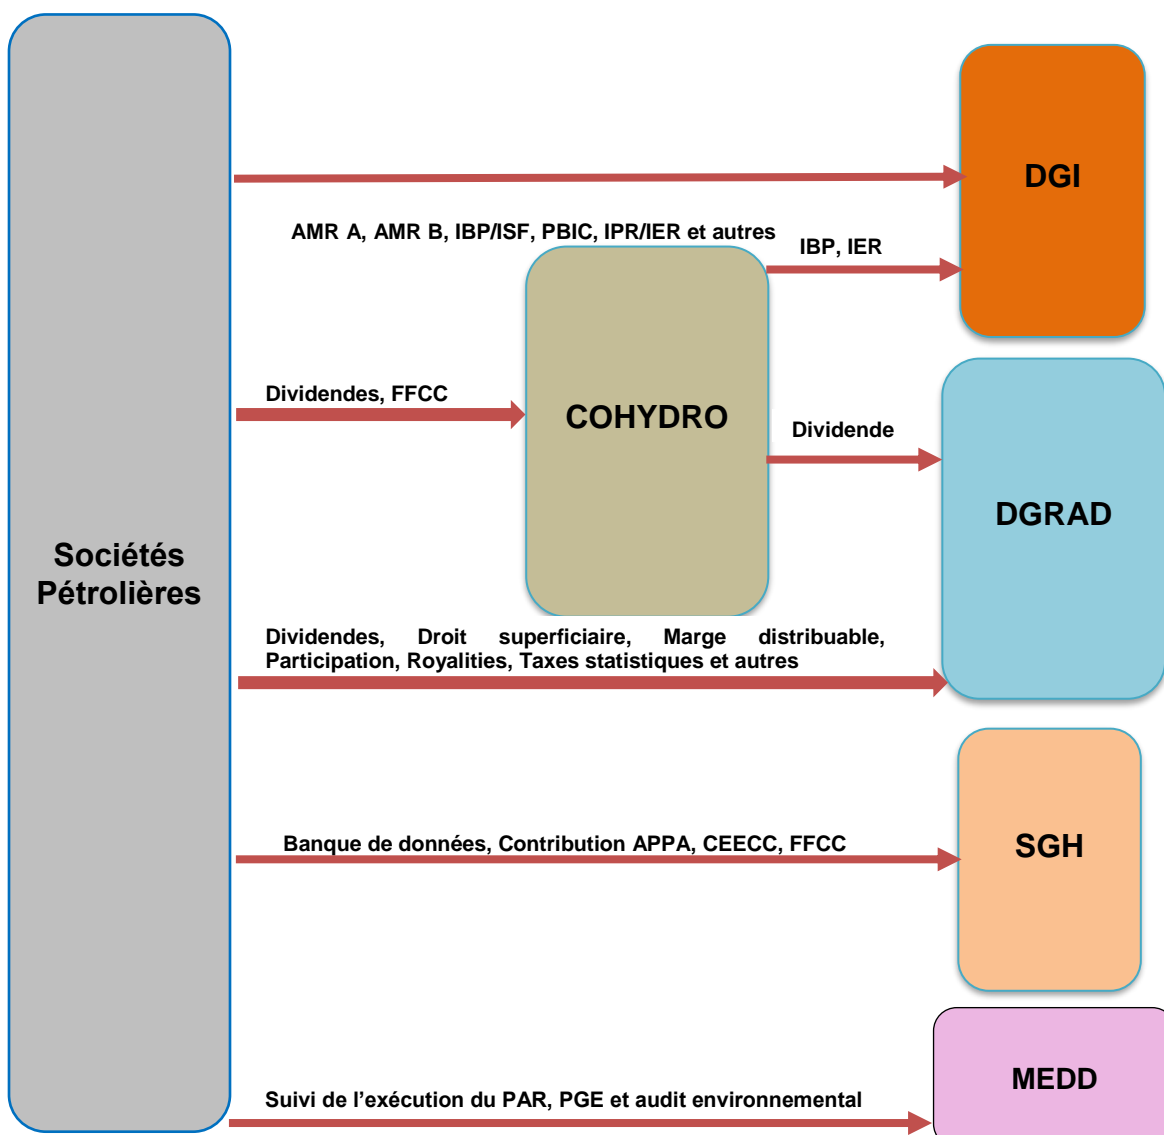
Sociétés Pétrolières

DGI

AMR A, AMR B, IBP/ISF, PBIC, IPR/IER et autres

IBP, IER

COHYDRO

Dividendes, FFCC

Dividende

DGRAD

Dividendes, Droit superficiaire, Marge distribuable, Participation, Royalities, Taxes statistiques et autres

SGH

Banque de données, Contribution APPA, CEECC, FFCC

MEDD

Suivi de l'exécution du PAR, PGE et audit environnemental